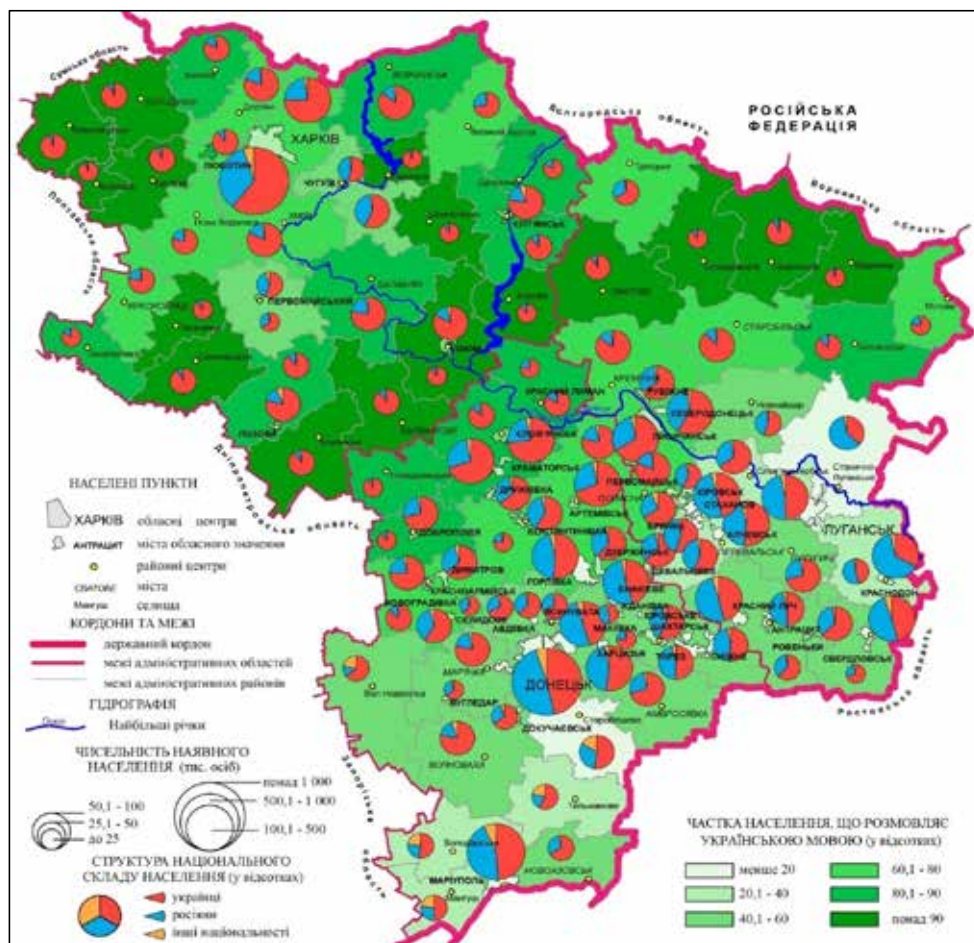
РОСІЙСЬКА ФЕДЕРАЦІЯ

Сумська область

Бєлгородська область

Воронезька область

Полтавська область

Дніпропетровська область

Запорізька область

Ростовська область

ХАРКІВ

ЧУГУЇВ

ПЕРВОМАЙСЬКИЙ

ЛОЗОВА

КУП'ЯНСЬК

ІЗЮМ

СТАРОБІЛЬСЬК

КРАСНИЙ ЛИМАН

СЛОВ'ЯНСЬК

КРАМАТОРСЬК

ДРУЖКІВКА

КОСТЯНТИНІВКА

АРТЕМІВСЬК

ДИМИТРОВ

ДОБРОПІЛЛЯ

КРАСНОАРМІЙСЬК

ГОРЛІВКА

ДЗЕРЖИНСЬК

ЄНАКІЄВЕ

МАКІЇВКА

ХАРЦИЗЬК

ШАХТАРСЬК

ТОРЕЗ

СНІЖНЕ

ДОНЕЦЬК

ДОКУЧАЄВСЬК

ВУГЛЕДАР

СЕЛИДОВЕ

НОВОГРОДІВКА

АВДІЇВКА

ЯСИНУВАТА

МАРІУПОЛЬ

СЄВЄРОДОНЕЦЬК

ЛИСИЧАНСЬК

РУБІЖНЕ

ПЕРВОМАЙСЬК

БРЯНКА

СТАХАНОВ

АЛЧЕВСЬК

ДЕБАЛЬЦЕВЕ

ЛУГАНСЬК

КРАСНОДОН

КРАСНИЙ ЛУЧ

АНТРАЦИТ

РОВЕНЬКИ

СВЕРДЛОВСЬК

НАСЕЛЕНІ ПУНКТИ

ХАРКІВ обласні центри

АНТРАЦИТ міста обласного значення

районні центри

СВАТОВЕ міста

Мангуш селища

КОРДОНИ ТА МЕЖІ

державний кордон

межі адміністративних областей

межі адміністративних районів

ГІДРОГРАФІЯ

Найбільші річки

ЧИСЕЛЬНІСТЬ НАЯВНОГО НАСЕЛЕННЯ (тис. осіб)

понад 1 000

500,1 - 1 000

100,1 - 500

50,1 - 100

25,1 - 50

до 25

СТРУКТУРА НАЦІОНАЛЬНОГО СКЛАДУ НАСЕЛЕННЯ (у відсотках)

українці

росіяни

інші національності

ЧАСТКА НАСЕЛЕННЯ, ЩО РОЗМОВЛЯЄ УКРАЇНСЬКОЮ МОВОЮ (у відсотках)

менше 20

20,1 - 40

40,1 - 60

60,1 - 80

80,1 - 90

понад 90